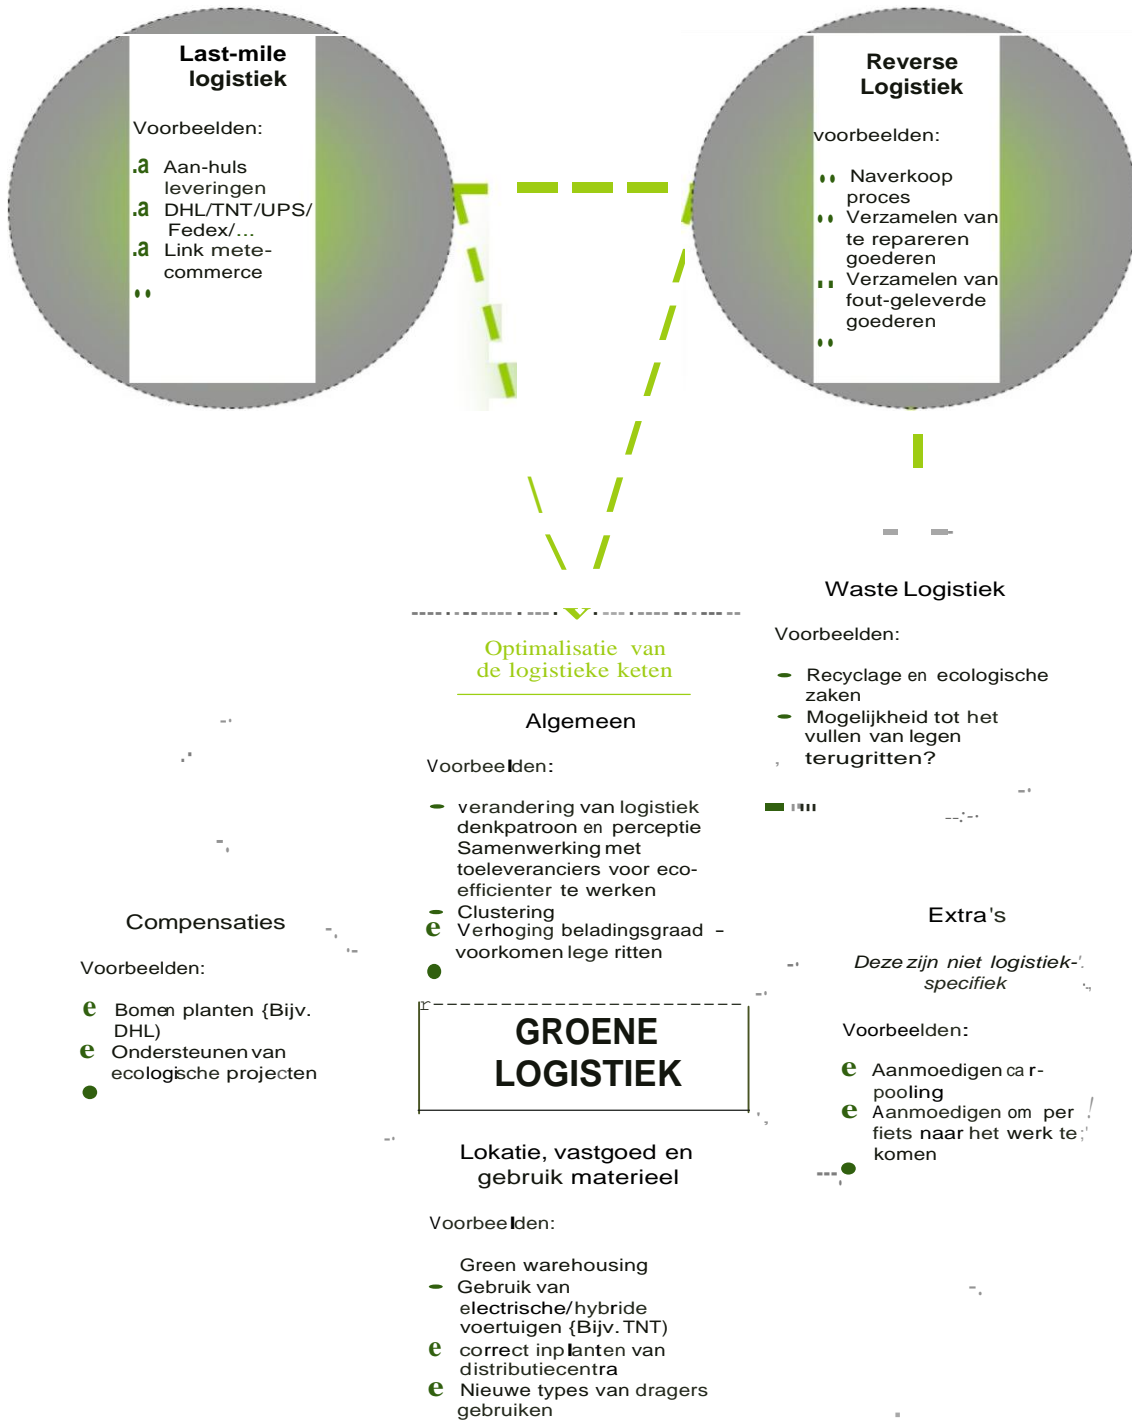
Last-mile logistiek

Voorbeelden:

Aan-huls leveringen
DHL/TNT/UPS/ Fedex/...
Link mete-commerce

Reverse Logistiek

voorbeelden:

Naverkoop proces
Verzamelen van te repareren goederen
Verzamelen van fout-geleverde goederen

Waste Logistiek

Voorbeelden:

Recyclage en ecologische zaken
Mogelijkheid tot het vullen van legen terugritten?

Optimalisatie van de logistieke keten

Algemeen

Voorbeelden:

verandering van logistiek denkpatroon en perceptie
Samenwerking met toeleveranciers voor eco-efficienter te werken
Clustering
Verhoging beladingsgraad - voorkomen lege ritten

Compensaties

Voorbeelden:

Bomen planten {Bijv. DHL)
Ondersteunen van ecologische projecten

Extra's

Deze zijn niet logistiek-specifiek

Voorbeelden:

Aanmoedigen car-pooling
Aanmoedigen om per fiets naar het werk te komen

GROENE LOGISTIEK

Lokatie, vastgoed en gebruik materieel

Voorbeelden:

Green warehousing
Gebruik van electrische/hybride voertuigen {Bijv. TNT)
correct inplanten van distributiecentra
Nieuwe types van dragers gebruiken